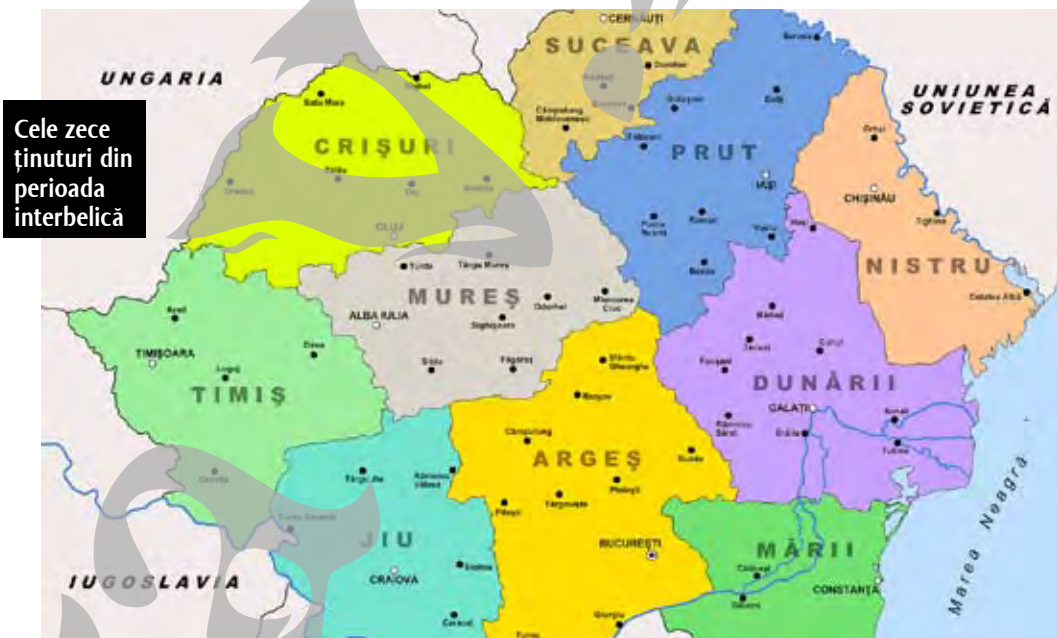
Cele zece ținuturi din perioada interbelică

UNGARIA

CERNĂUȚI

SUCEAVA

UNIUNEA SOVIETICĂ

Satu Mare

CRIȘURI

Câmpulung Moldovenesc

PRUT

IAȘI

CHIȘINĂU

Cluj

NISTRU

Turda

Târgu Mureș

MUREȘ

Odorhei

Miercurea Ciuc

ALBA IULIA

Sighișoara

Cetatea Albă

Arad

Deva

TIMIȘOARA

Lugoj

Sibiu

Făgăraș

Sfântu Gheorghe

Brașov

Focșani

TIMIȘ

DUNĂRII

GALAȚI

Brăila

Râmnicu Sărat

Tulcea

Câmpulung

ARGEȘ

Buzău

Târgu Jiu

Râmnicu Vâlcea

Pitești

Târgoviște

Ploiești

BUCUREȘTI

Marea Neagră

MĂRII

JIU

CRAIOVA

CONSTANȚA

IUGOSLAVIA

Caracal

Giurgiu